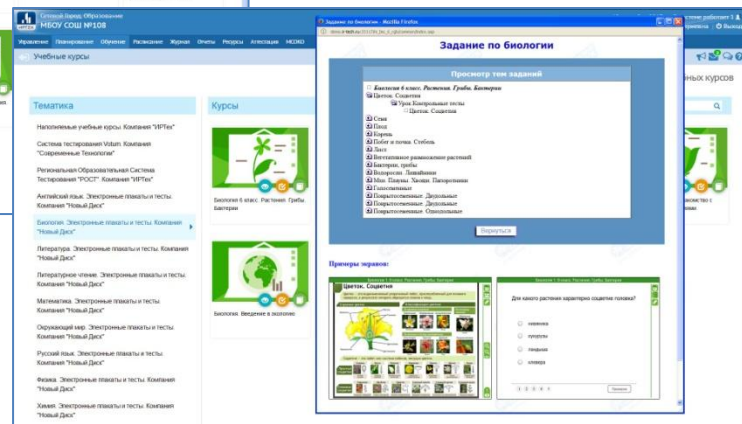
Сетевой Город. Образование
МБОУ СОШ №108

Управление Планирование Обучение Расписание Журнал Отчеты Ресурсы Аттестация НСОКО

Учебные курсы

Тематика

Наполняемые учебные курсы. Компания "ИРТех"

Система тестирования Votum. Компания "Современные Технологии"

Региональная Образовательная Система Тестирования "РОСТ". Компания "ИРТех"

Английский язык. Электронные плакаты и тесты. Компания "Новый Диск"

Биология. Электронные плакаты и тесты. Компания "Новый Диск"

Литература. Электронные плакаты и тесты. Компания "Новый Диск"

Литературное чтение. Электронные плакаты и тесты. Компания "Новый Диск"

Математика. Электронные плакаты и тесты. Компания "Новый Диск"

Окружающий мир. Электронные плакаты и тесты. Компания "Новый Диск"

Русский язык. Электронные плакаты и тесты. Компания "Новый Диск"

Физика. Электронные плакаты и тесты. Компания "Новый Диск"

Химия. Электронные плакаты и тесты. Компания "Новый Диск"

Курсы

Биология 6 класс. Растения. Грибы. Бактерии

Биология. Введение в экологию

Задание по биологии - Mozilla Firefox

Задание по биологии

Просмотр тем заданий

Биология 6 класс. Растения. Грибы. Бактерии
Цветок. Соцветия
Урок Контрольные тесты
Цветок. Соцветия
Семя
Плод
Корень
Побег и почка. Стебель
Лист
Вегетативное размножение растений
Бактерии, грибы
Водоросли. Лишайники
Мхи. Плауны. Хвощи. Папоротники
Голосеменные
Покрытосеменные. Двудольные
Покрытосеменные. Двудольные
Покрытосеменные. Однодольные

Вернуться

Примеры экранов:

Цветок. Соцветия

Для какого растения характерно соцветие головка?

черемуха
тюльпан
ландыш
клевер

ебных курсов